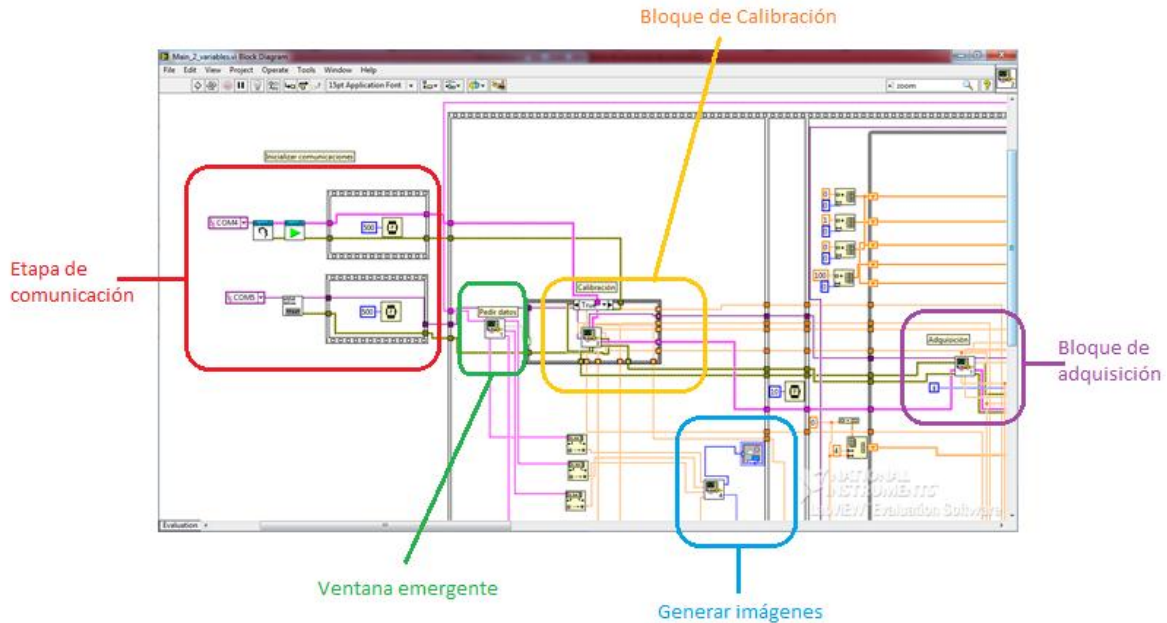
Bloque de Calibración

Main_2_variables.vi Block Diagram

File Edit View Project Operate Tools Window Help

15pt Application Font

zoom

Inicializar comunicaciones

COM4

500

COM5

500

Etapa de comunicación

Pedir datos

Calibración

True

Adquisición

Bloque de adquisición

0

1

0

100

0

NATIONAL INSTRUMENTS

LabVIEW Evaluation Software

Evaluation

Ventana emergente

Generar imágenes